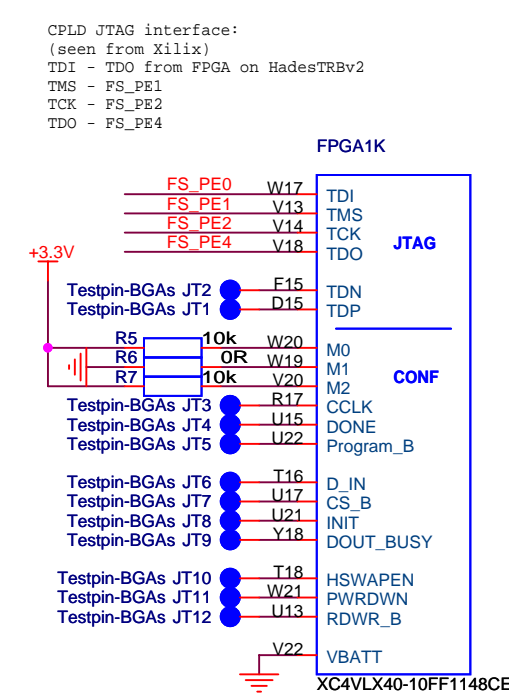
CPLD JTAG interface:
(seen from Xilix)
TDI - TDO from FPGA on HadesTRBv2
TMS - FS_PE1
TCK - FS_PE2
TDO - FS_PE4

FPGA1K

FS_PE0 W17 TDI
FS_PE1 V13 TMS
FS_PE2 V14 TCK
FS_PE4 V18 TDO

JTAG

+3.3V

Testpin-BGAs JT2 F15 TDN
Testpin-BGAs JT1 D15 TDP

R5 10k W20 M0
R6 0R W19 M1
R7 10k V20 M2

CONF

Testpin-BGAs JT3 R17 CCLK
Testpin-BGAs JT4 U15 DONE
Testpin-BGAs JT5 U22 Program_B

Testpin-BGAs JT6 T16 D_IN
Testpin-BGAs JT7 U17 CS_B
Testpin-BGAs JT8 U21 INIT
Testpin-BGAs JT9 Y18 DOUT_BUSY

Testpin-BGAs JT10 T18 HSWAPEN
Testpin-BGAs JT11 W21 PWRDWN
Testpin-BGAs JT12 U13 RDWR_B

V22 VBATT

XC4VLX40-10FF1148CE